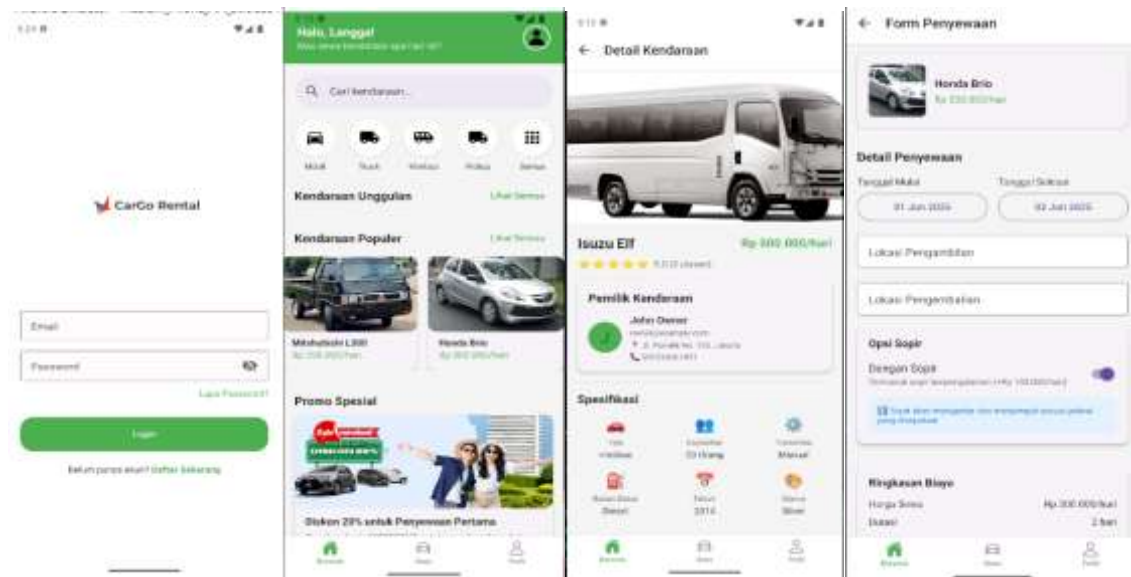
CarGo Rental

Email

Password

Lupa Password?

Login

Belum punya akun? Daftar Sekarang

Halo, Langga!

Mau sewa kendaraan apa hari ini?

Cari kendaraan...

Mobil
Truck
Minibus
Pickup
Semua

Kendaraan Unggulan
Lihat Semua

Kendaraan Populer
Lihat Semua

Mitsubishi L300
Rp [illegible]/hari

Honda Brio
Rp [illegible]/hari

Promo Spesial

Diskon 20% untuk Penyewaan Pertama

Beranda

← Detail Kendaraan

Isuzu Elf
Rp 500.000/hari

Pemilik Kendaraan

John Owner

Spesifikasi

Minibus
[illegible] Orang
Manual
Diesel
2014
Silver

← Form Penyewaan

Honda Brio
Rp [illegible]/hari

Detail Penyewaan

Tanggal Mulai
Tanggal Selesai

01 Jun 2025
02 Jun 2025

Lokasi Pengambilan

Lokasi Pengembalian

Opsi Sopir

Dengan Sopir

Ringkasan Biaya

Harga Sewa
Rp 300.000/hari
Durasi
2 hari

Beranda